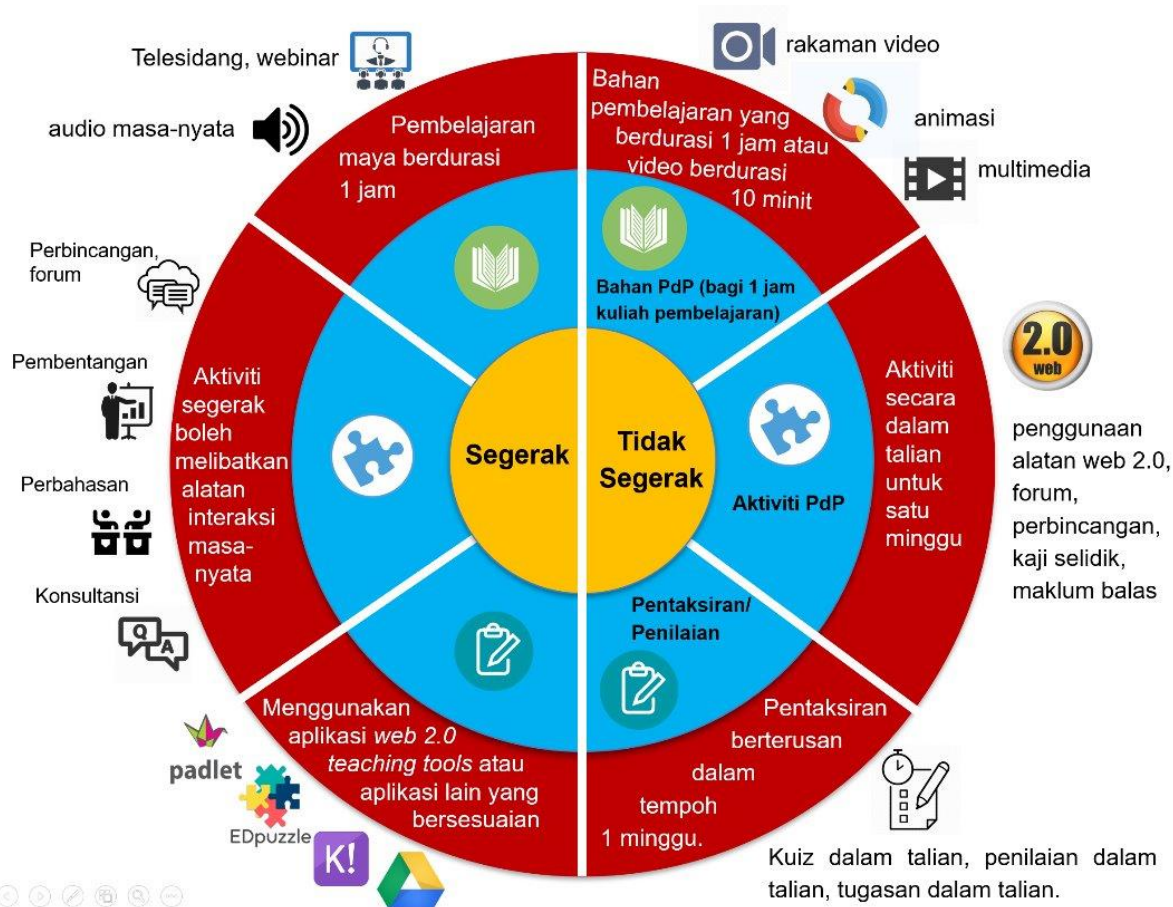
Telesidang, webinar

audio masa-nyata

Pembelajaran maya berdurasi 1 jam

rakaman video

Bahan pembelajaran yang berdurasi 1 jam atau video berdurasi 10 minit

animasi

multimedia

Bahan PdP (bagi 1 jam kuliah pembelajaran)

Perbincangan, forum

Pembentangan

Perbahasan

Konsultansi

Aktiviti segerak boleh melibatkan alatan interaksi masa-nyata

Segerak

Tidak Segerak

Aktiviti secara dalam talian untuk satu minggu

Aktiviti PdP

2.0 web

penggunaan alatan web 2.0, forum, perbincangan, kaji selidik, maklum balas

Pentaksiran/ Penilaian

Menggunakan aplikasi *web 2.0 teaching tools* atau aplikasi lain yang bersesuaian

padlet

EDpuzzle

K!

Pentaksiran berterusan dalam tempoh 1 minggu.

Kuiz dalam talian, penilaian dalam talian, tugasan dalam talian.